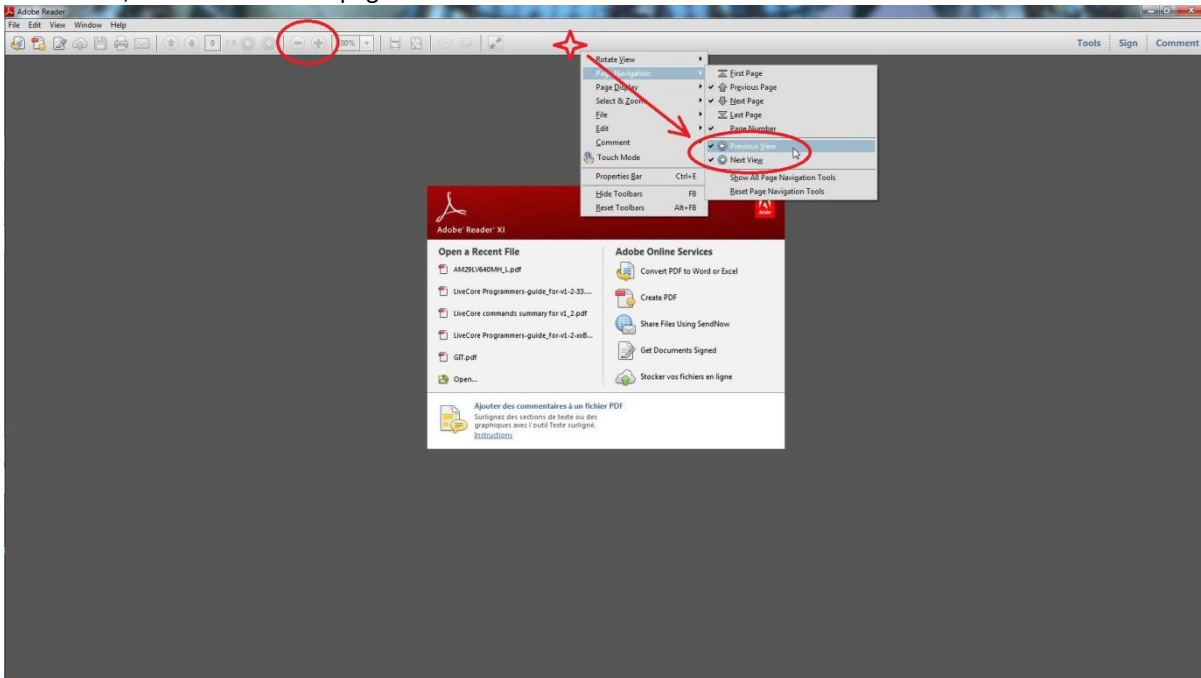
Adobe Reader

File Edit View Window Help

0 / 0

100%

Tools Sign Comment

Rotate View
Page Navigation
Page Display
Select & Zoom
File
Edit
Comment
Touch Mode
Properties Bar Ctrl+E
Hide Toolbars F8
Reset Toolbars Alt+F8

First Page
Previous Page
Next Page
Last Page
Page Number
Previous View
Next View
Show All Page Navigation Tools
Reset Page Navigation Tools

Adobe Reader XI

Adobe

Open a Recent File

AM29LV640MH_L.pdf

LiveCore Programmers-guide_for-v1-2-33....

LiveCore commands summary for v1_2.pdf

LiveCore Programmers-guide_for-v1-2-xxB...

GIT.pdf

Open...

Adobe Online Services

Convert PDF to Word or Excel

Create PDF

Share Files Using SendNow

Get Documents Signed

Stocker vos fichiers en ligne

Ajouter des commentaires à un fichier PDF

Surlignez des sections de texte ou des graphiques avec l'outil Texte surligné.

Instructions